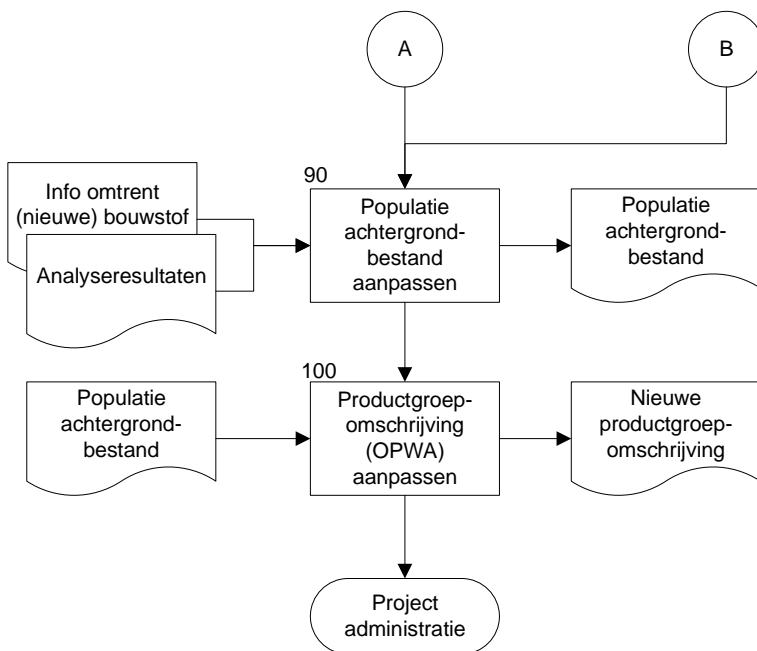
A

B

Info omtrent (nieuwe) bouwstof

Analyseresultaten

90

Populatie achtergrond-bestand aanpassen

Populatie achtergrond-bestand

100

Populatie achtergrond-bestand

Productgroep-omschrijving (OPWA) aanpassen

Nieuwe productgroep-omschrijving

Project administratie